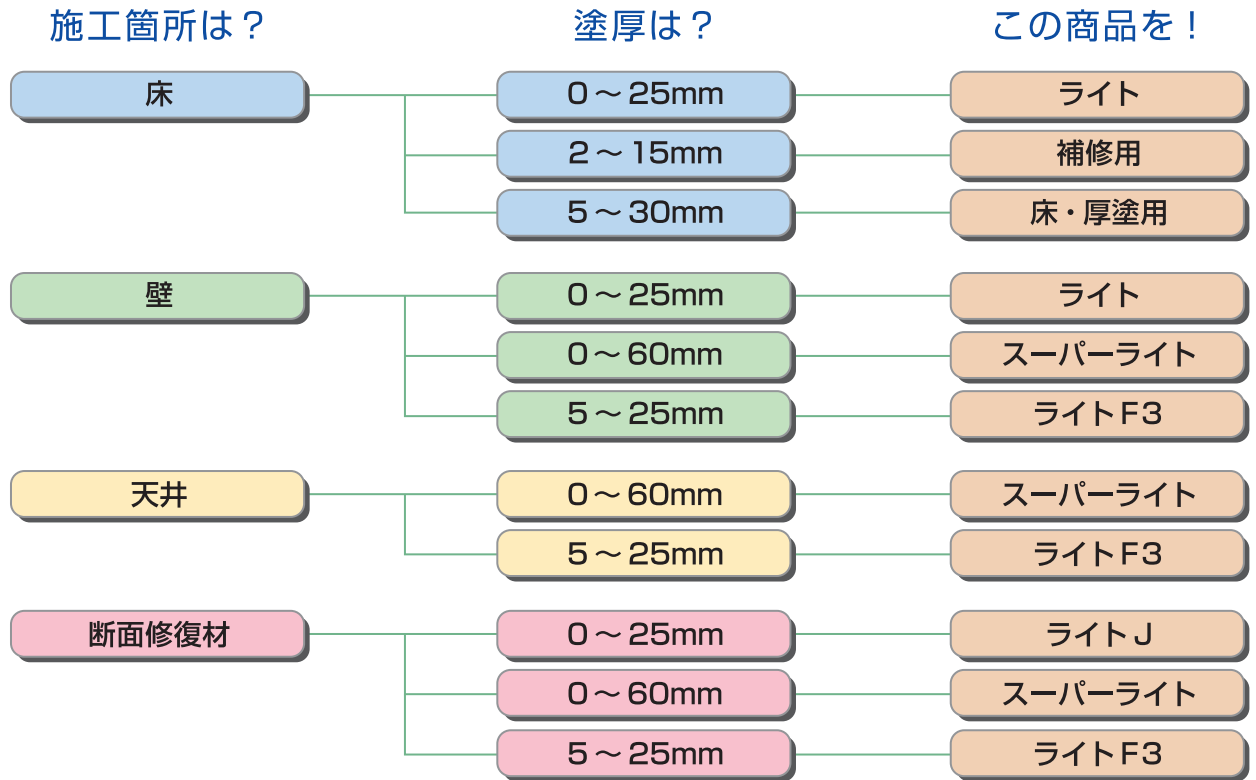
施工箇所は？

塗厚は？

この商品を！

床

0～25mm

ライト

2～15mm

補修用

5～30mm

床・厚塗用

壁

0～25mm

ライト

0～60mm

スーパーライト

5～25mm

ライトF3

天井

0～60mm

スーパーライト

5～25mm

ライトF3

断面修復材

0～25mm

ライトJ

0～60mm

スーパーライト

5～25mm

ライトF3